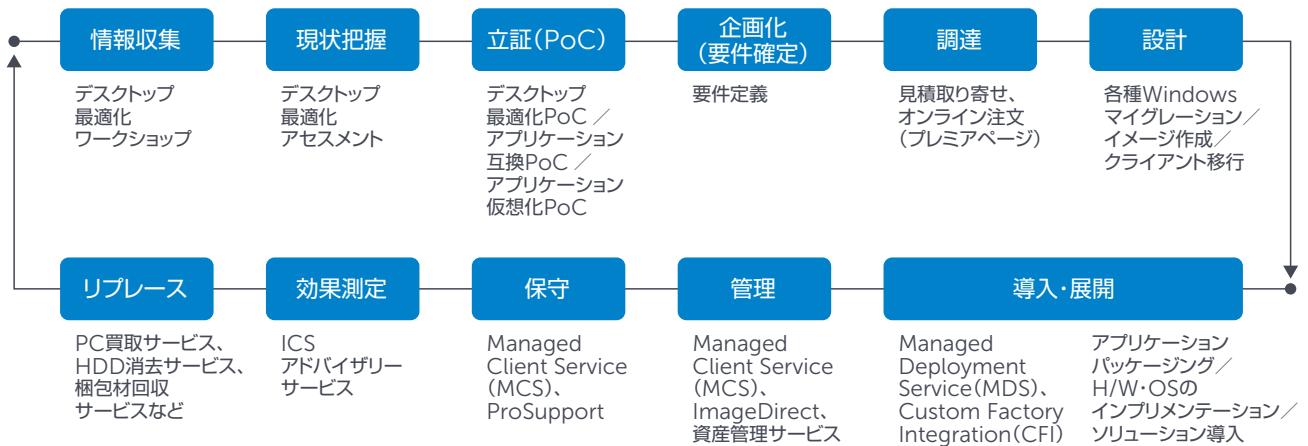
情報収集

デスクトップ最適化ワークショップ

現状把握

デスクトップ最適化アセスメント

立証(PoC)

デスクトップ最適化PoC ／ アプリケーション互換PoC ／ アプリケーション仮想化PoC

企画化(要件確定)

要件定義

調達

見積取り寄せ、オンライン注文(プレミアページ)

設計

各種Windowsマイグレーション／イメージ作成／クライアント移行

リプレース

PC買取サービス、HDD消去サービス、梱包材回収サービスなど

効果測定

ICS アドバイザリーサービス

保守

Managed Client Service(MCS)、ProSupport

管理

Managed Client Service(MCS)、ImageDirect、資産管理サービス

導入・展開

Managed Deployment Service(MDS)、Custom Factory Integration(CFI)

アプリケーションパッケージング／H/W・OSのインプリメンテーション／ソリューション導入